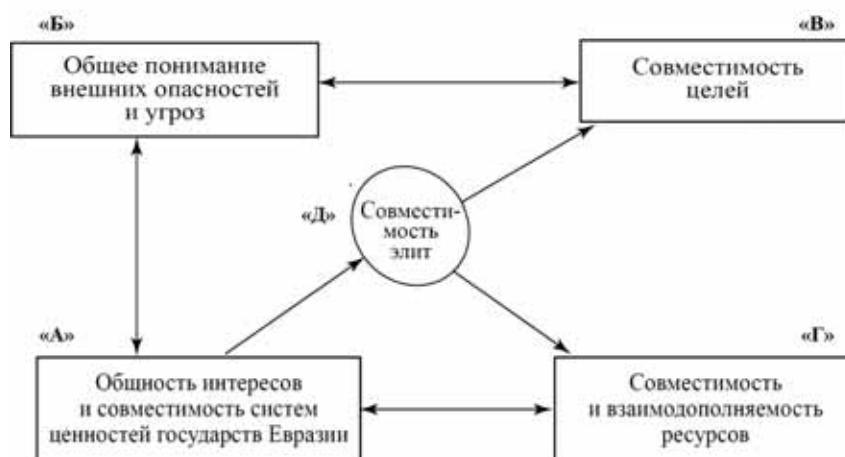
«Б»
Общее понимание внешних опасностей и угроз

«В»
Совместимость целей

«Д»
Совместимость элит

«А»
Общность интересов и совместимость систем ценностей государств Евразии

«Г»
Совместимость и взаимодополняемость ресурсов